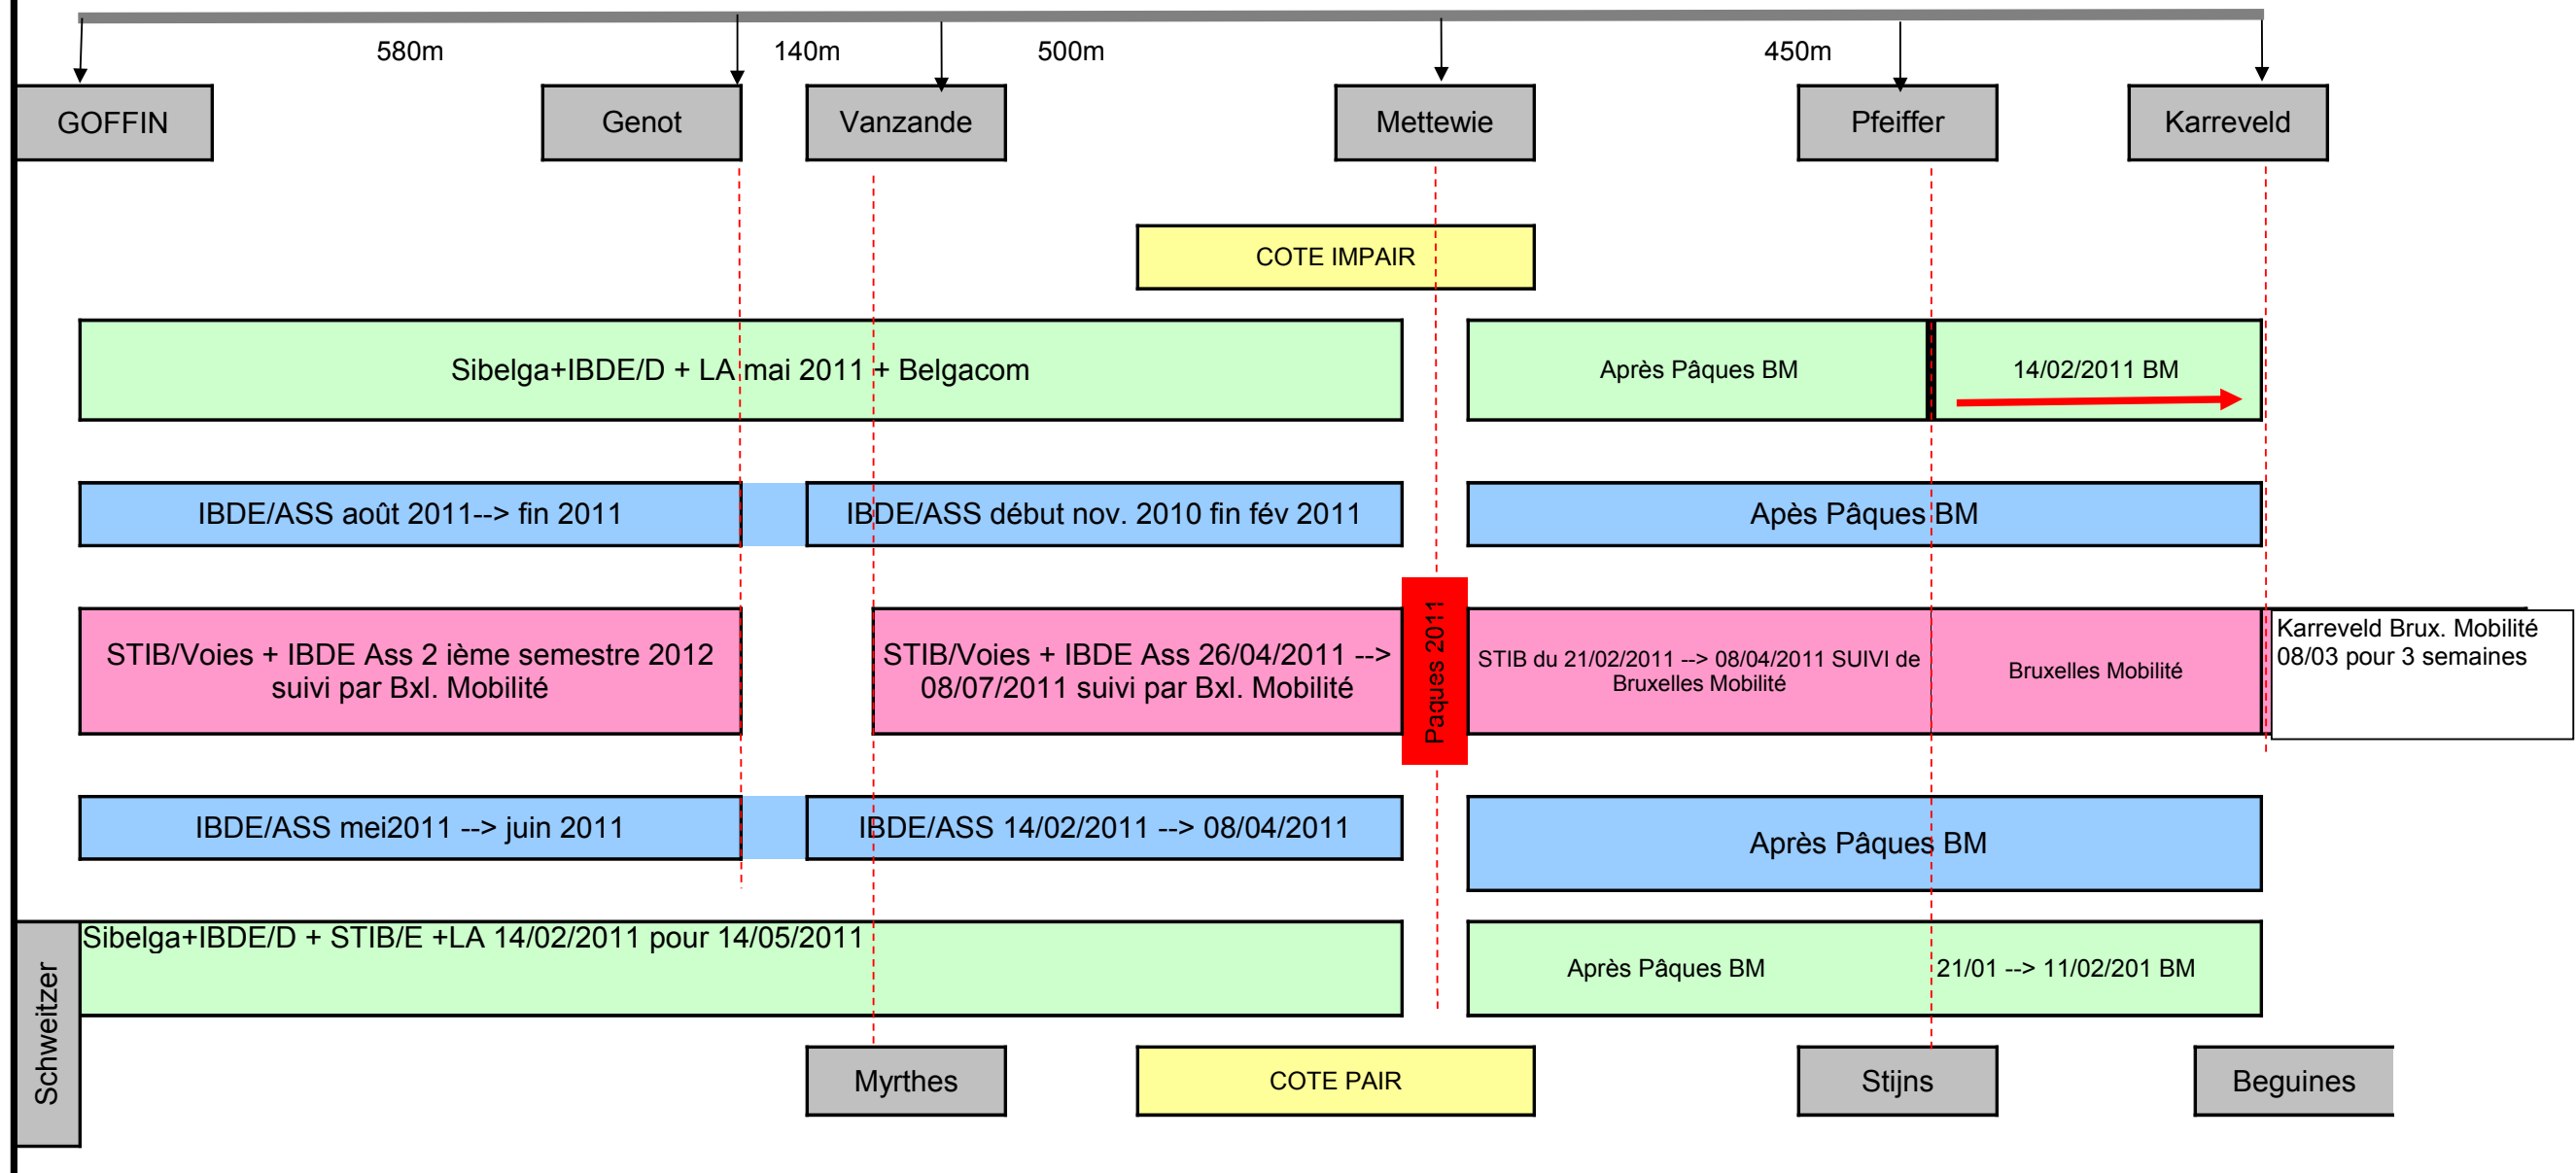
580m 140m 500m 450m

GOFFIN

Genot

Vanzande

Mettewie

Pfeiffer

Karreveld

COTE IMPAIR

Sibelga+IBDE/D + LA mai 2011 + Belgacom

Après Pâques BM

14/02/2011 BM

IBDE/ASS août 2011--> fin 2011

IBDE/ASS début nov. 2010 fin fév 2011

Apès Pâques BM

STIB/Voies + IBDE Ass 2 ième semestre 2012 suivi par Bxl. Mobilité

STIB/Voies + IBDE Ass 26/04/2011 --> 08/07/2011 suivi par Bxl. Mobilité

Paques 2011

STIB du 21/02/2011 --> 08/04/2011 SUIVI de Bruxelles Mobilité

Bruxelles Mobilité

Karreveld Brux. Mobilité 08/03 pour 3 semaines

IBDE/ASS mei2011 --> juin 2011

IBDE/ASS 14/02/2011 --> 08/04/2011

Après Pâques BM

Schweitzer

Sibelga+IBDE/D + STIB/E +LA 14/02/2011 pour 14/05/2011

Après Pâques BM

21/01 --> 11/02/201 BM

Myrthes

COTE PAIR

Stijns

Beguines